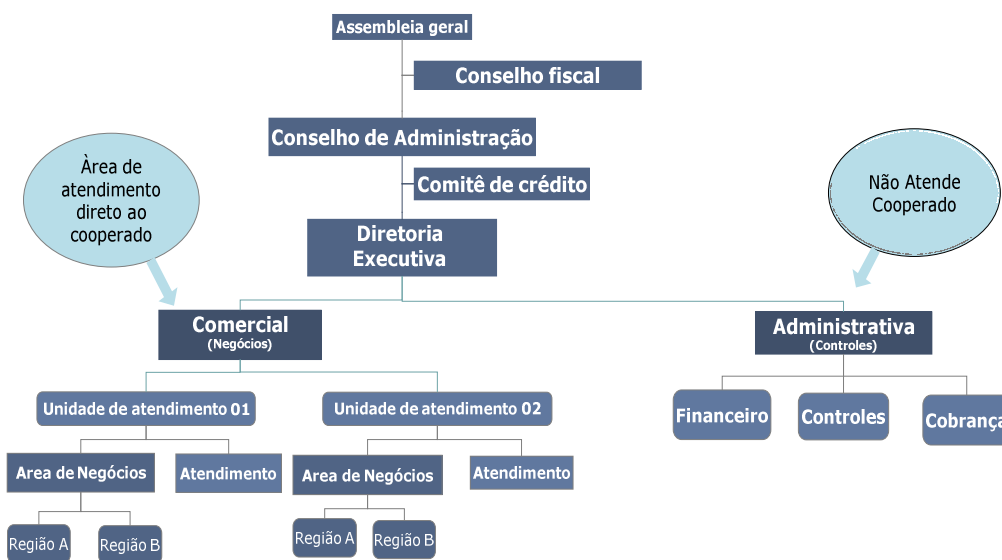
Assembleia geral

Conselho fiscal

Conselho de Administração

Comitê de crédito

Diretoria Executiva

Àrea de atendimento direto ao cooperado

Não Atende Cooperado

Comercial
(Negócios)

Administrativa
(Controles)

Unidade de atendimento 01

Unidade de atendimento 02

Financeiro

Controles

Cobrança

Area de Negócios

Atendimento

Area de Negócios

Atendimento

Região A

Região B

Região A

Região B